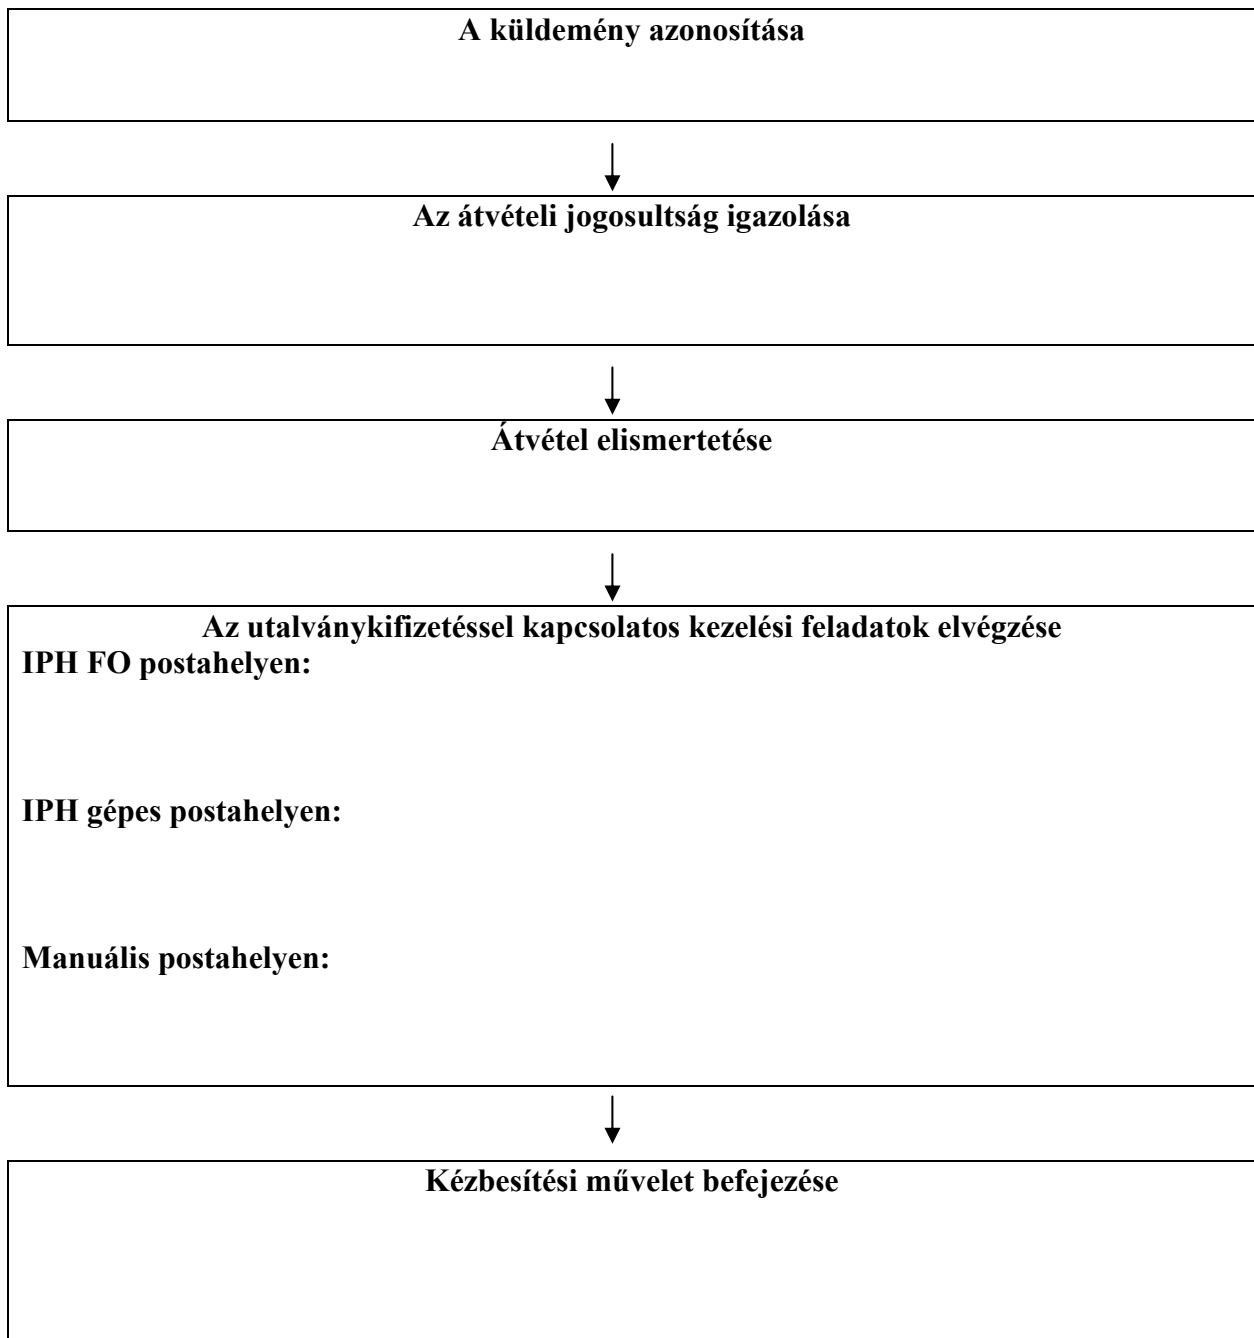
A küldemény azonosítása

Az átvételi jogosultság igazolása

Átvétel elismertetése

Az utalványkifizetéssel kapcsolatos kezelési feladatok elvégzése
IPH FO postahelyen:

IPH gépes postahelyen:

Manuális postahelyen:

Kézbesítési művelet befejezése